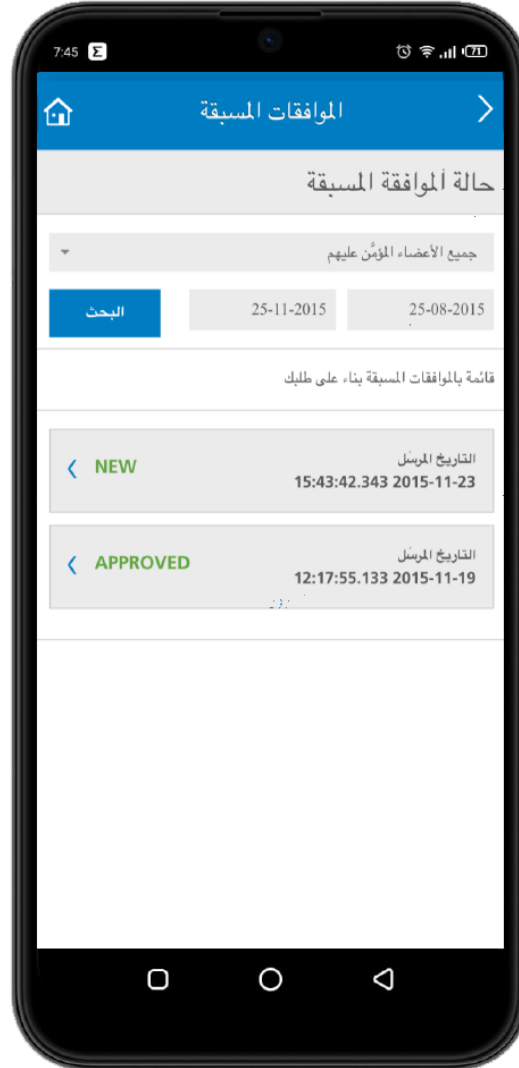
7:45 Σ

71

الموافقات المسبقة

حالة الموافقة المسبقة

جميع الأعضاء المؤمَّن عليهم

25-08-2015

25-11-2015

البحث

قائمة بالموافقات المسبقة بناء على طلبك

التاريخ المرسَل
15:43:42.343 2015-11-23
NEW

التاريخ المرسَل
12:17:55.133 2015-11-19
APPROVED